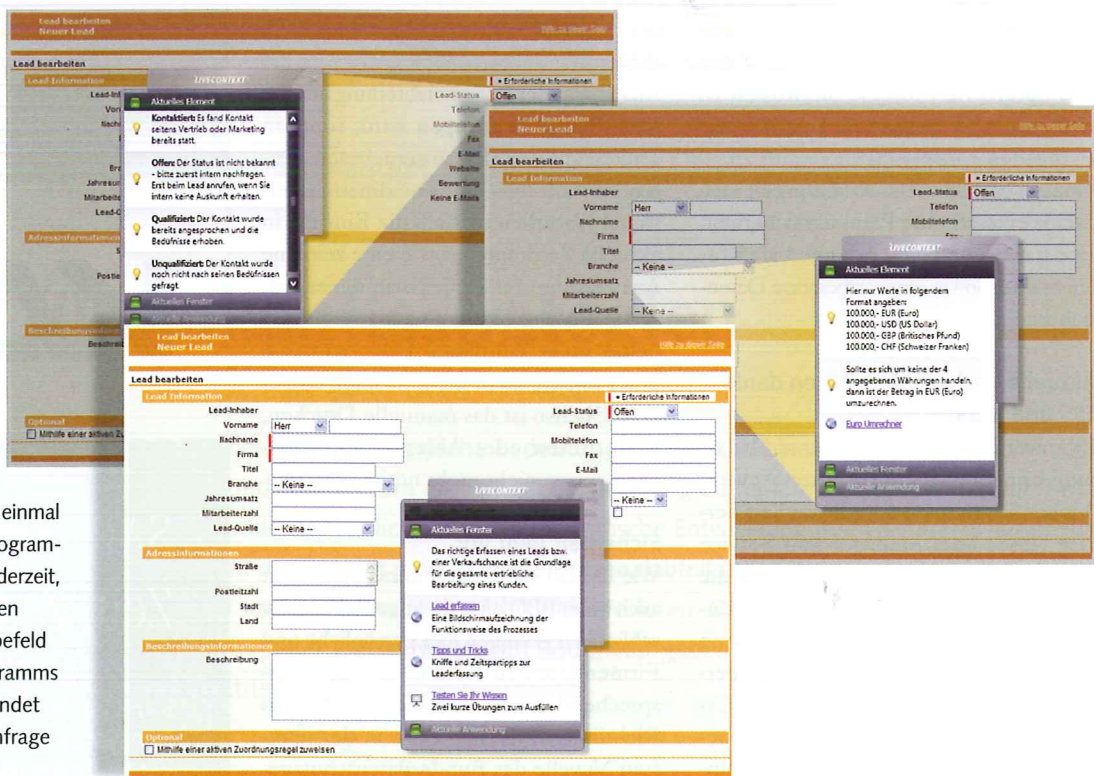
Lead bearbeiten
Neuer Lead

Lead bearbeiten
Lead Information

LIVECONTEXT
Aktuelles Element

Kontaktiert: Es fand Kontakt seitens Vertrieb oder Marketing bereits statt.

Offen: Der Status ist nicht bekannt - bitte zuerst intern nachfragen. Erst beim Lead anrufen, wenn Sie intern keine Auskunft erhalten.

Qualifiziert: Der Kontakt wurde bereits angesprochen und die Bedüfnisse erhoben.

Unqualifiziert: Der Kontakt wurde noch nicht nach seinen Bedüfnissen gefragt.

Aktuelles Fenster

Lead-Status Offen
Telefon
Mobiltelefon
Fax
E-Mail
Website
Bewertung
Keine E-Mails

Lead bearbeiten
Neuer Lead
Hilfe zu dieser Seite

Lead bearbeiten
Lead Information
* Erforderliche Informationen
Lead-Inhaber
Vorname Herr
Nachname
Firma
Titel
Branche -- Keine --
Jahresumsatz
Mitarbeiterzahl
Lead-Quelle -- Keine --
Lead-Status Offen
Telefon
Mobiltelefon

LIVECONTEXT
Aktuelles Element
Hier nur Werte in folgendem Format angeben:
100.000,- EUR (Euro)
100.000,- USD (US Dollar)
100.000,- GBP (Britisches Pfund)
100.000,- CHF (Schweizer Franken)

Sollte es sich um keine der 4 angegebenen Währungen handeln, dann ist der Betrag in EUR (Euro) umzurechnen.

Euro Umrechner

Aktuelles Fenster
Aktuelle Anwendung

Lead bearbeiten
Neuer Lead
Hilfe zu dieser Seite

Lead bearbeiten
Lead Information
* Erforderliche Informationen
Lead-Inhaber
Vorname Herr
Nachname
Firma
Titel
Branche -- Keine --
Jahresumsatz
Mitarbeiterzahl
Lead-Quelle -- Keine --
Lead-Status Offen
Telefon
Mobiltelefon
Fax
E-Mail
-- Keine --

Adressinformationen
Straße
Postleitzahl
Stadt
Land

Beschreibungsinformationen
Beschreibung

LIVECONTEXT
Aktuelles Fenster
Das richtige Erfassen eines Leads bzw. einer Verkaufschance ist die Grundlage für die gesamte vertriebliche Bearbeitung eines Kunden.

Lead erfassen
Eine Bildschirmaufzeichnung der Funktionsweise des Prozesses

Tipps und Tricks
Kniffe und Zeitspartipps zur Leaderfassung

Testen Sie Ihr Wissen
Zwei kurze Übungen zum Ausfüllen

Aktuelle Anwendung

Optional
Mithilfe einer aktiven Zuordnungsregel zuweisen

einmal
ogram-
derzeit,
en
befeld
ramms
ndet
nfrage